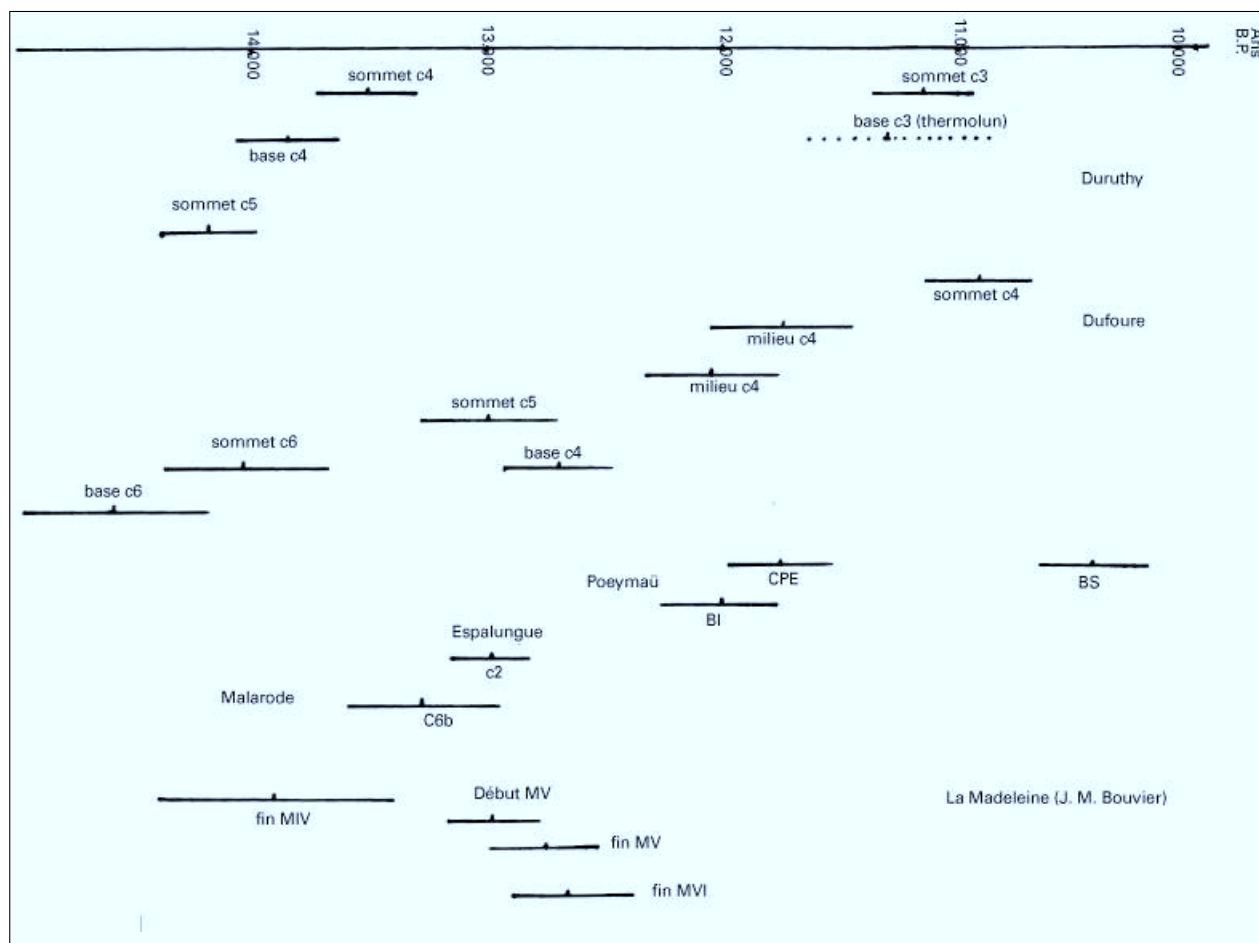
Ans B.P.

14.000
13.000
12.000
11.000
10000

sommet c4
sommet c3
base c3 (thermolun)
base c4
Duruthy
sommet c5
sommet c4
Dufoure
milieu c4
milieu c4
sommet c5
sommet c6
base c4
base c6
Poeymaü
CPE
BS
BI
Espalungue
c2
Malarode
C6b
Début MV
La Madeleine (J. M. Bouvier)
fin MIV
fin MV
fin MVI